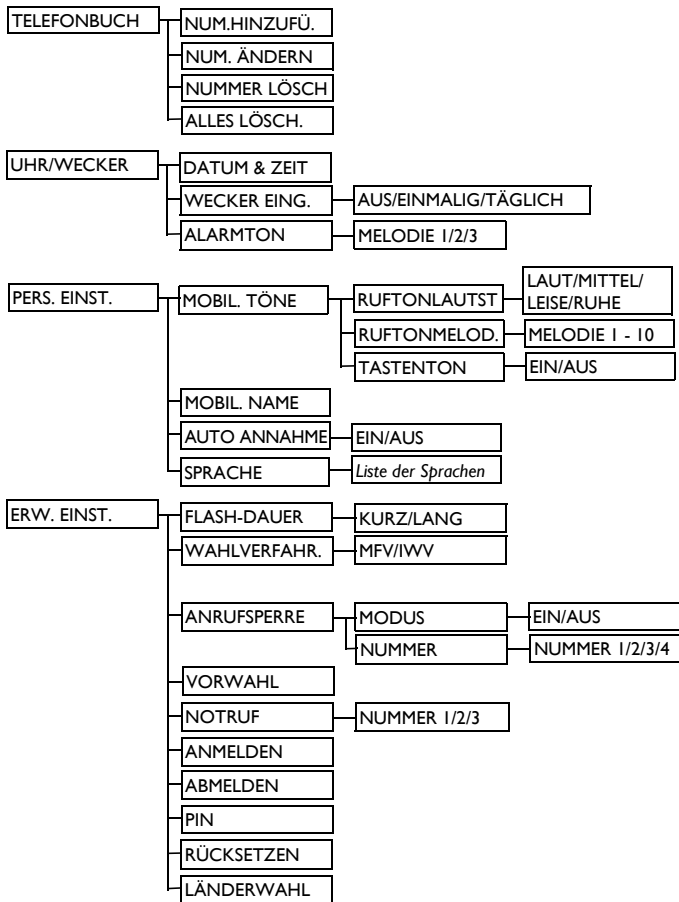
TELEFONBUCH
NUM.HINZUFÜ.
NUM. ÄNDERN
NUMMER LÖSCH
ALLES LÖSCH.

UHR/WECKER
DATUM & ZEIT
WECKER EING.
AUS/EINMALIG/TÄGLICH
ALARMTON
MELODIE 1/2/3

PERS. EINST.
MOBIL. TÖNE
RUFTONLAUTST
LAUT/MITTEL/ LEISE/RUHE
RUFTONMELOD.
MELODIE 1 - 10
TASTENTON
EIN/AUS
MOBIL. NAME
AUTO ANNAHME
EIN/AUS
SPRACHE
Liste der Sprachen

ERW. EINST.
FLASH-DAUER
KURZ/LANG
WAHLVERFAHR.
MFV/IWV
ANRUFSPERRE
MODUS
EIN/AUS
NUMMER
NUMMER 1/2/3/4
VORWAHL
NOTRUF
NUMMER 1/2/3
ANMELDEN
ABMELDEN
PIN
RÜCKSETZEN
LÄNDERWAHL